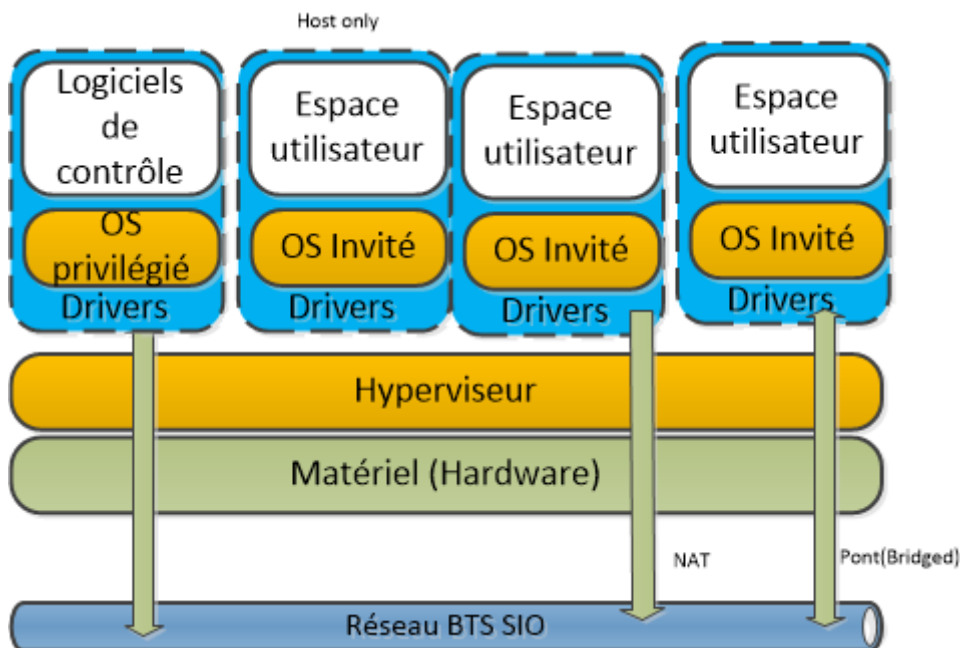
Host only

Logiciels de contrôle

OS privilégié

Drivers

Espace utilisateur

OS Invité

Drivers

Espace utilisateur

OS Invité

Drivers

Espace utilisateur

OS Invité

Drivers

Hyperviseur

Matériel (Hardware)

NAT

Pont(Bridged)

Réseau BTS SIO